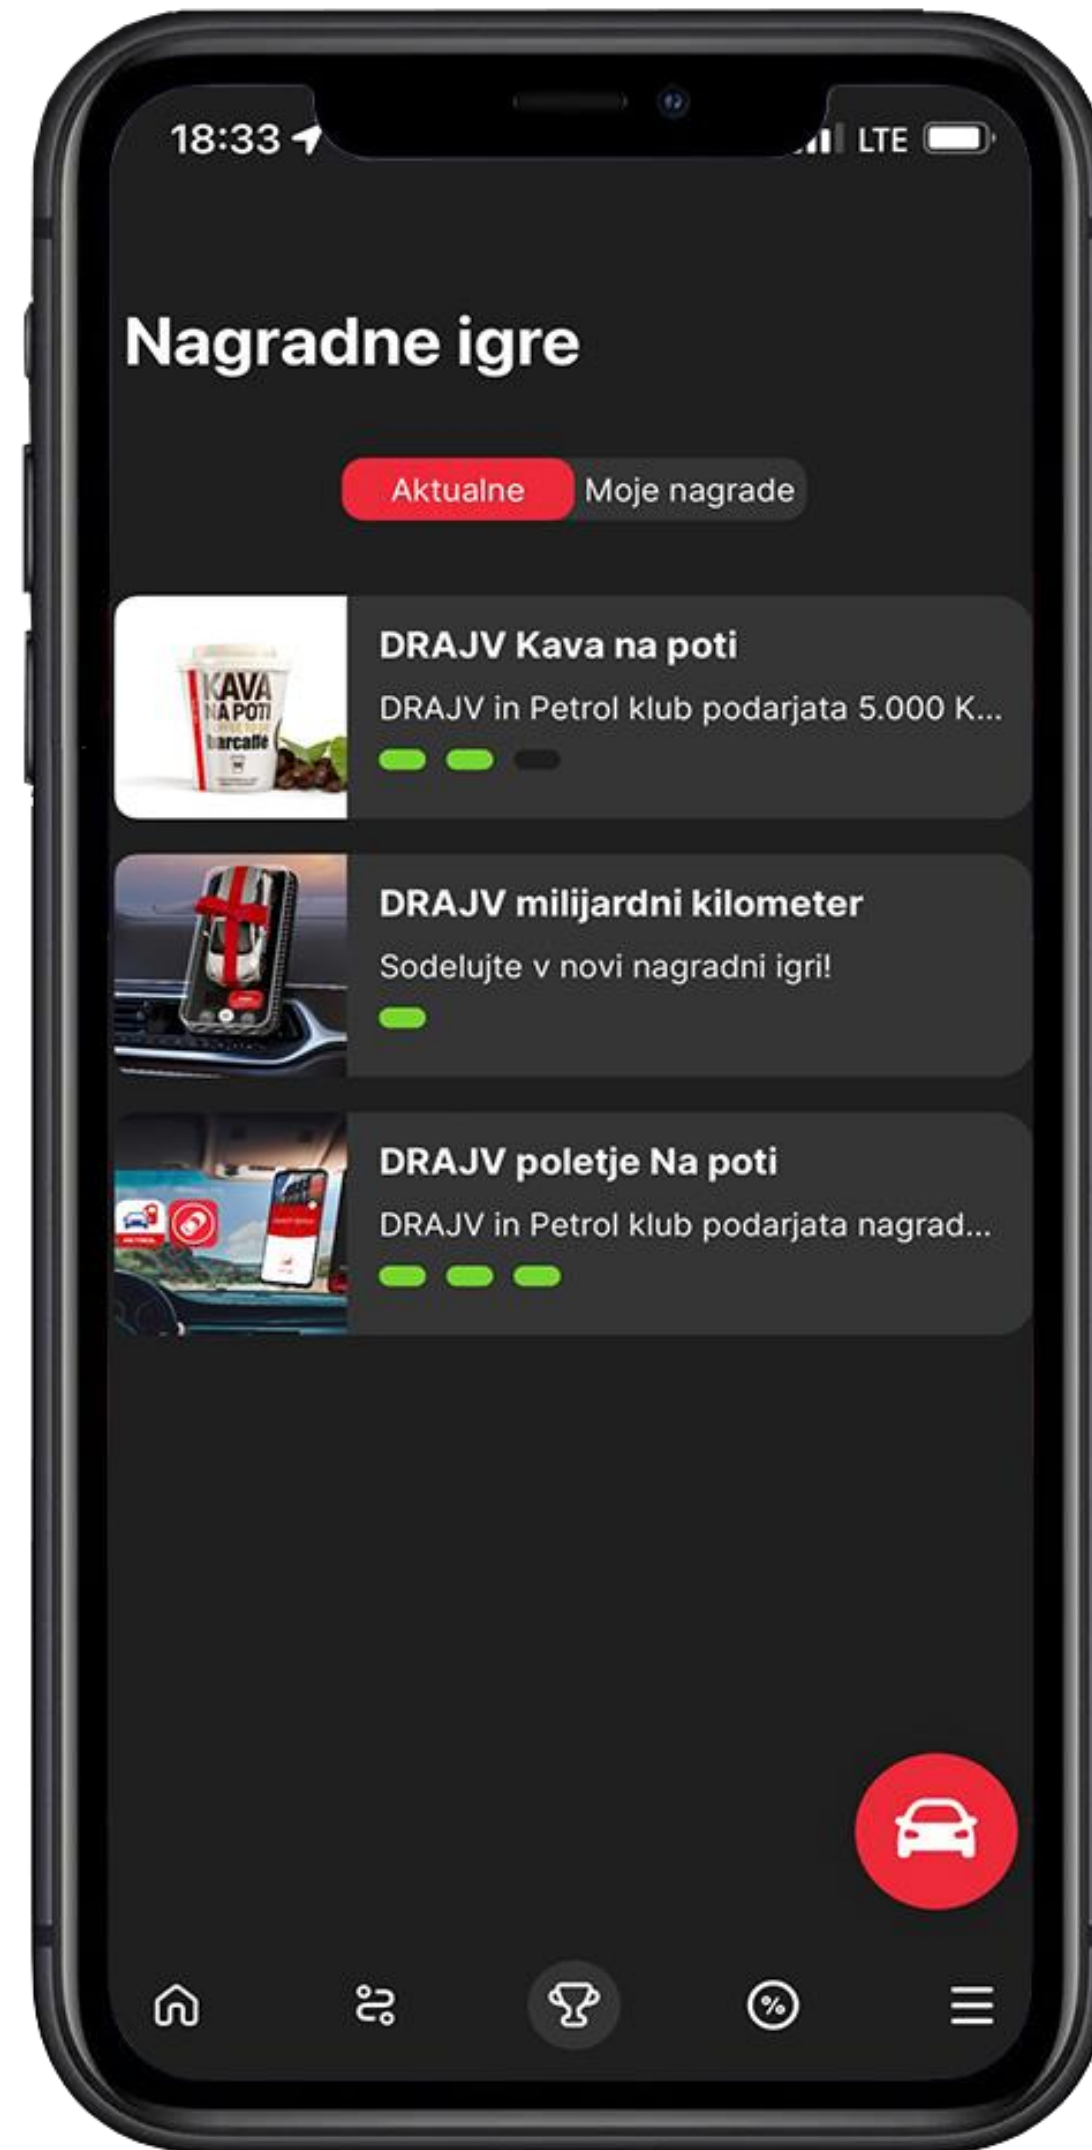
18:33

LTE

Nagradne igre

Aktualne

Moje nagrade

KAVA NA POTI

DRAJV Kava na poti

DRAJV in Petrol klub podarjata 5.000 K...

DRAJV milijardni kilometer

Sodelujte v novi nagradni igri!

DRAJV poletje Na poti

DRAJV in Petrol klub podarjata nagrad...